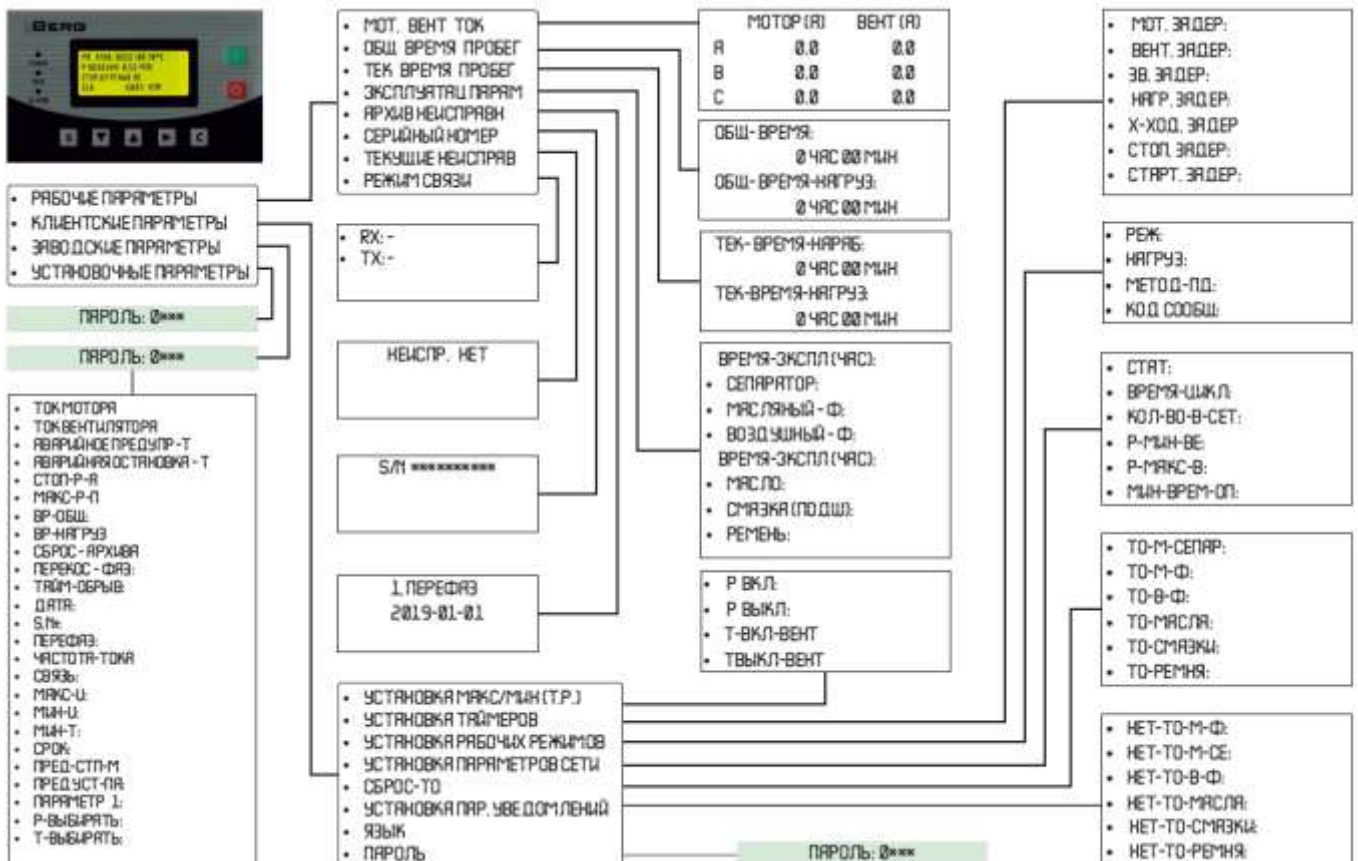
Berg

• РАБОЧИЕ ПАРАМЕТРЫ
• КЛИЕНТСКИЕ ПАРАМЕТРЫ
• ЗАВОДСКИЕ ПАРАМЕТРЫ
• УСТАНОВОЧНЫЕ ПАРАМЕТРЫ

ПАРОЛЬ: 0***

ПАРОЛЬ: 0***

• ТОК МОТОРА
• ТОК ВЕНТИЛЯТОРА
• АВАРИЙНОЕ ПРЕДУПР-Т
• АВАРИЙНАЯ ОСТАНОВКА-Т
• СТОП-Р-А
• МАКС-Р-П
• ВР-ОБЩ:
• ВР-НАГРУЗ
• СБРОС-АРХИВА
• ПЕРЕКОС-ФАЗ:
• ТАЙМ-ОБРЫВ:
• ДАТА:
• S.N:
• ПЕРЕФАЗ:
• ЧАСТОТА-ТОКА
• СВЯЗЬ:
• МАКС-U:
• МИН-U:
• МИН-Т:
• СРОК:
• ПРЕД-СТП-М
• ПРЕД УСТ-ПА:
• ПАРАМЕТР 1:
• Р-ВЫБИРАТЬ:
• Т-ВЫБИРАТЬ:

• МОТ. ВЕНТ ТОК
• ОБЩ ВРЕМЯ ПРОБЕГ
• ТЕК ВРЕМЯ ПРОБЕГ
• ЭКСПЛУАТАЦ ПАРАМ
• АРХИВ НЕИСПРАВН
• СЕРИЙНЫЙ НОМЕР
• ТЕКУЩИЕ НЕИСПРАВ
• РЕЖИМ СВЯЗИ

• RX: -
• TX: -

НЕИСПР. НЕТ

S/N *********

1. ПЕРЕФАЗ
2019-01-01

• УСТАНОВКА МАКС/МИН (Т.Р.)
• УСТАНОВКА ТАЙМЕРОВ
• УСТАНОВКА РАБОЧИХ РЕЖИМОВ
• УСТАНОВКА ПАРАМЕТРОВ СЕТИ
• СБРОС-ТО
• УСТАНОВКА ПАР. УВЕДОМЛЕНИЙ
• ЯЗЫК
• ПАРОЛЬ

ПАРОЛЬ: 0***

| | МОТОР (А) | ВЕНТ (А) |
|---|---|---|
| A | 0.0 | 0.0 |
| B | 0.0 | 0.0 |
| C | 0.0 | 0.0 |

ОБЩ-ВРЕМЯ:
0 ЧАС 00 МИН
ОБЩ-ВРЕМЯ-НАГРУЗ:
0 ЧАС 00 МИН

ТЕК-ВРЕМЯ-НАРАБ:
0 ЧАС 00 МИН
ТЕК-ВРЕМЯ-НАГРУЗ:
0 ЧАС 00 МИН

ВРЕМЯ-ЭКСПЛ (ЧАС):
• СЕПАРАТОР:
• МАСЛЯНЫЙ-Ф:
• ВОЗДУШНЫЙ-Ф:
ВРЕМЯ-ЭКСПЛ (ЧАС):
• МАСЛО:
• СМАЗКА (ПОДШ):
• РЕМЕНЬ:

• Р ВКЛ:
• Р ВЫКЛ:
• Т-ВКЛ-ВЕНТ
• ТВЫКЛ-ВЕНТ

• МОТ. ЗАДЕР:
• ВЕНТ. ЗАДЕР:
• ЗВ. ЗАДЕР:
• НАГР. ЗАДЕР:
• Х-ХОД. ЗАДЕР
• СТОП. ЗАДЕР:
• СТАРТ. ЗАДЕР:

• РЕЖ:
• НАГРУЗ:
• МЕТОД-ПД:
• КОД СООБЩ:

• СТАТ:
• ВРЕМЯ-ЦИКЛ:
• КОЛ-ВО-В-СЕТ:
• Р-МИН-ВЕ:
• Р-МАКС-В:
• МИН-ВРЕМ-ОП:

• ТО-М-СЕПАР:
• ТО-М-Ф:
• ТО-В-Ф:
• ТО-МАСЛА:
• ТО-СМАЗКИ:
• ТО-РЕМНЯ:

• НЕТ-ТО-М-Ф:
• НЕТ-ТО-М-СЕ:
• НЕТ-ТО-В-Ф:
• НЕТ-ТО-МАСЛА:
• НЕТ-ТО-СМАЗКИ:
• НЕТ-ТО-РЕМНЯ: